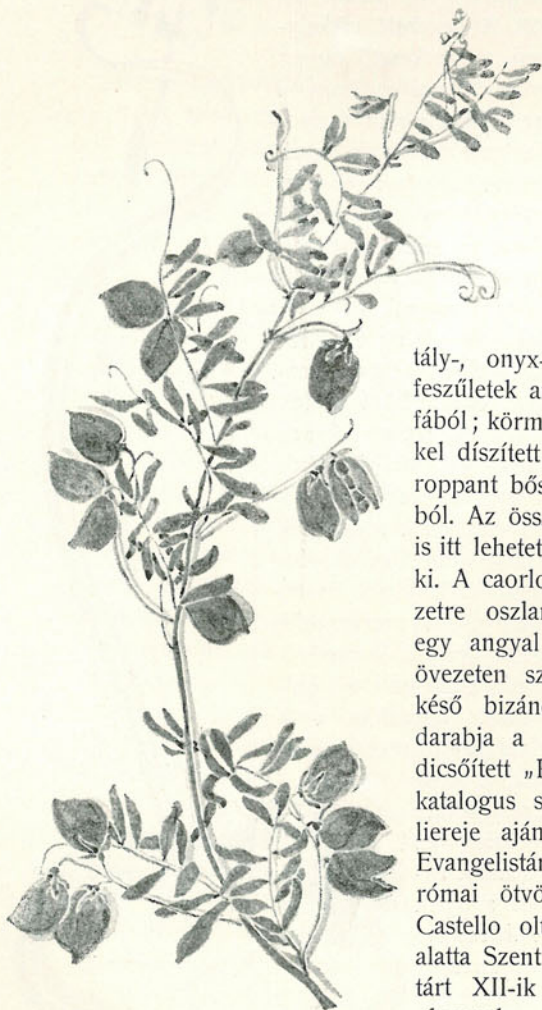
tály-, onyx-
feszűletek a
fából; körm
kel díszített
roppant bős
ból. Az öss
is itt lehetet
ki. A caorlo
zetre oszlan
egy angyal
övezeten sz
késő bizán
darabja a
dicsőített „I
katalogus s
liereje aján
Evangelistár
római ötvö
Castello ol
alatta Szent
tárt XII-ik